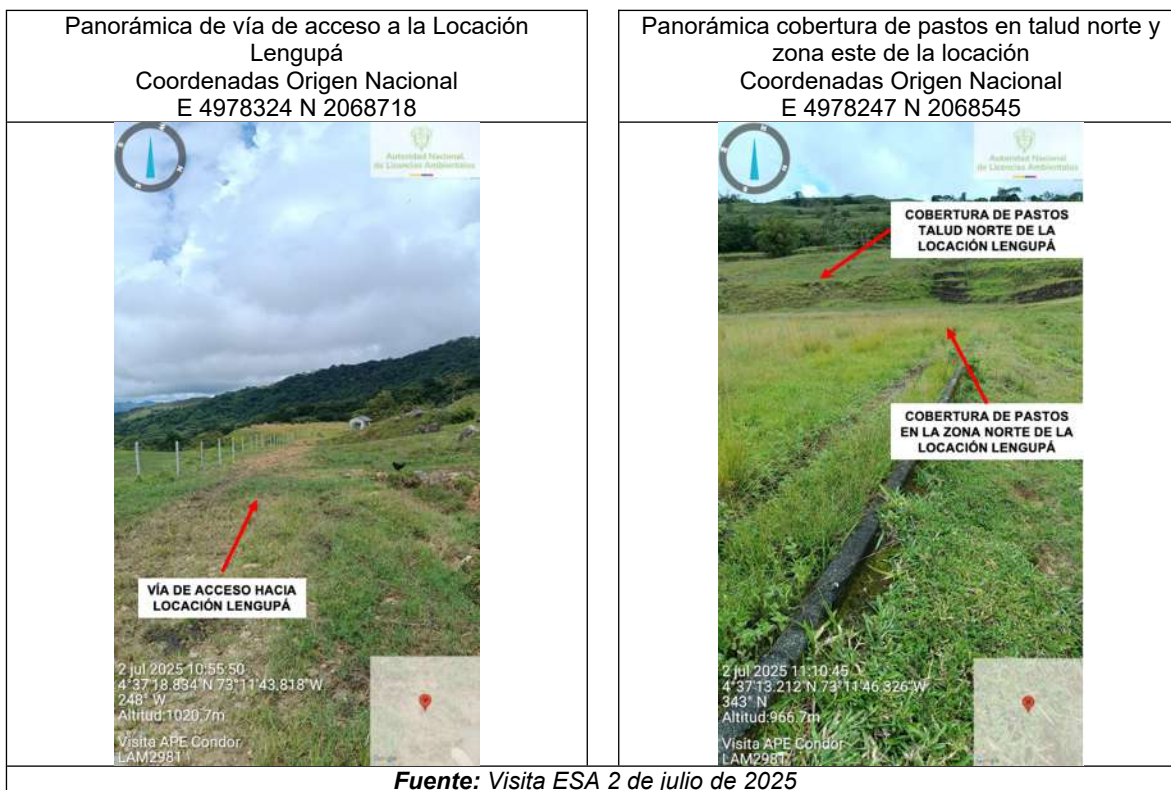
| Panorámica de vía de acceso a la Locación Lengupá<br>Coordenadas Origen Nacional<br>E 4978324 N 2068718 | Panorámica cobertura de pastos en talud norte y zona este de la locación<br>Coordenadas Origen Nacional<br>E 4978247 N 2068545 |
|---|---|
| Autoridad Nacional de Licencias Ambientales<br>VÍA DE ACCESO HACIA LOCACIÓN LENGUPÁ<br>2 jul 2025 10:55:50<br>4°37'18.834"N 73°11'43.818"W<br>248° W<br>Altitud:1020.7m<br>Visita APE Condor<br>LAM2981 | Autoridad Nacional de Licencias Ambientales<br>COBERTURA DE PASTOS TALUD NORTE DE LA LOCACIÓN LENGUPÁ<br>COBERTURA DE PASTOS EN LA ZONA NORTE DE LA LOCACIÓN LENGUPÁ<br>2 jul 2025 11:10:45<br>4°37'13.212"N 73°11'46.326"W<br>343° N<br>Altitud:966.7m<br>Visita APE Condor<br>LAM2981 |

***Fuente:*** *Visita ESA 2 de julio de 2025*